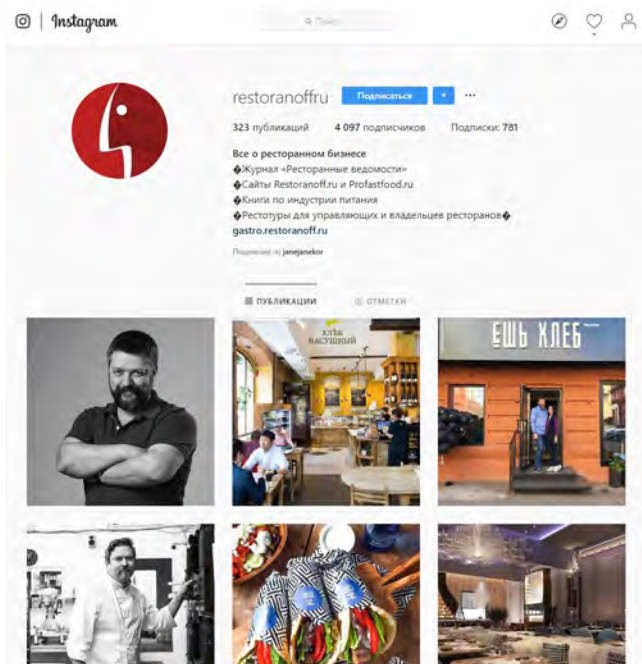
Instagram

Поиск

restoranoffru Подписаться ▾ ···

323 публикаций 4 097 подписчиков Подписки: 781

Все о ресторанном бизнесе
�Журнал «Ресторанные ведомости»
�Сайты Restoranoff.ru и Profastfood.ru
�Книги по индустрии питания
�Рестотуры для управляющих и владельцев ресторанов�
gastro.restoranoff.ru

Подписан(а) janejanekor

ПУБЛИКАЦИИ ОТМЕТКИ

ХЛЕБ НАСУЩНЫЙ

ЕШЬ ХЛЕБ